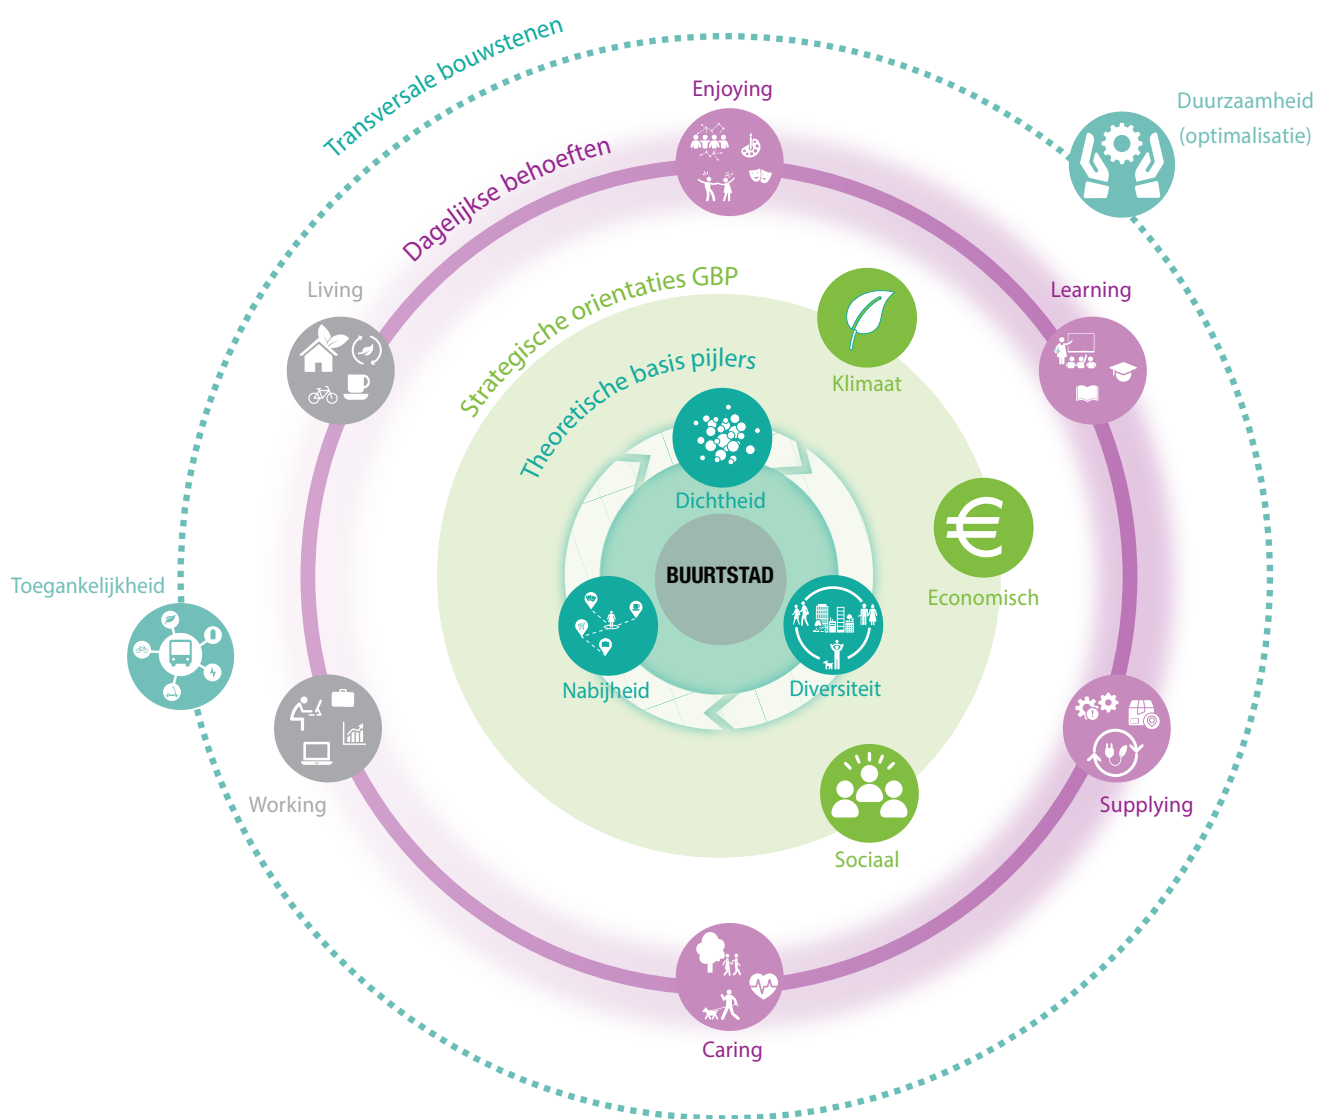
Transversale bouwstenen

Duurzaamheid (optimalisatie)

Enjoying

Dagelijkse behoeften

Living

Learning

Strategische orientaties GBP

Klimaat

Theoretische basis pijlers

Dichtheid

BUURTSTAD

Economisch

Toegankelijkheid

Nabijheid

Diversiteit

Working

Supplying

Sociaal

Caring